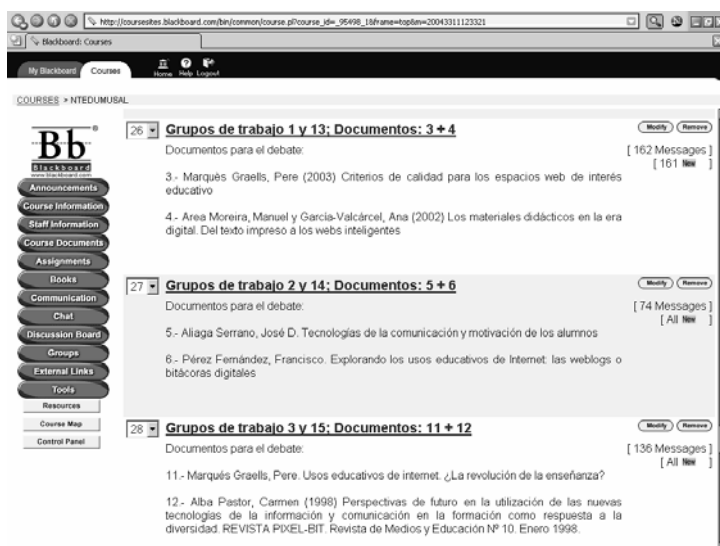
http://coursesites.blackboard.com/bin/common/course.pl?course_id=_95498_1&frame=top&m=20043311123321

Blackboard: Courses

My Blackboard Courses

Home Help Logout

COURSES > NTEDUMUSAL

Bb
Blackboard
www.blackboard.com

Announcements
Course Information
Staff Information
Course Documents
Assignments
Books
Communication
Chat
Discussion Board
Groups
External Links
Tools
Resources
Course Map
Control Panel

26 Grupos de trabajo 1 y 13; Documentos: 3 + 4

Modify Remove

Documentos para el debate:

[ 162 Messages ]
[ 161 New ]

3.- Marquès Graells, Pere (2003) Criterios de calidad para los espacios web de interés educativo

4.- Area Moreira, Manuel y García-Valcárcel, Ana (2002) Los materiales didácticos en la era digital. Del texto impreso a los webs inteligentes

27 Grupos de trabajo 2 y 14; Documentos: 5 + 6

Modify Remove

Documentos para el debate:

[ 74 Messages ]
[ All New ]

5.- Aliaga Serrano, José D. Tecnologías de la comunicación y motivación de los alumnos

6.- Pérez Fernández, Francisco. Explorando los usos educativos de Internet: las weblogs o bitácoras digitales

28 Grupos de trabajo 3 y 15; Documentos: 11 + 12

Modify Remove

Documentos para el debate:

[ 136 Messages ]
[ All New ]

11.- Marqués Graells, Pere. Usos educativos de internet. ¿La revolución de la enseñanza?

12.- Alba Pastor, Carmen (1998) Perspectivas de futuro en la utilización de las nuevas tecnologías de la información y comunicación en la formación como respuesta a la diversidad. REVISTA PIXEL-BIT. Revista de Medios y Educación Nº 10. Enero 1998.